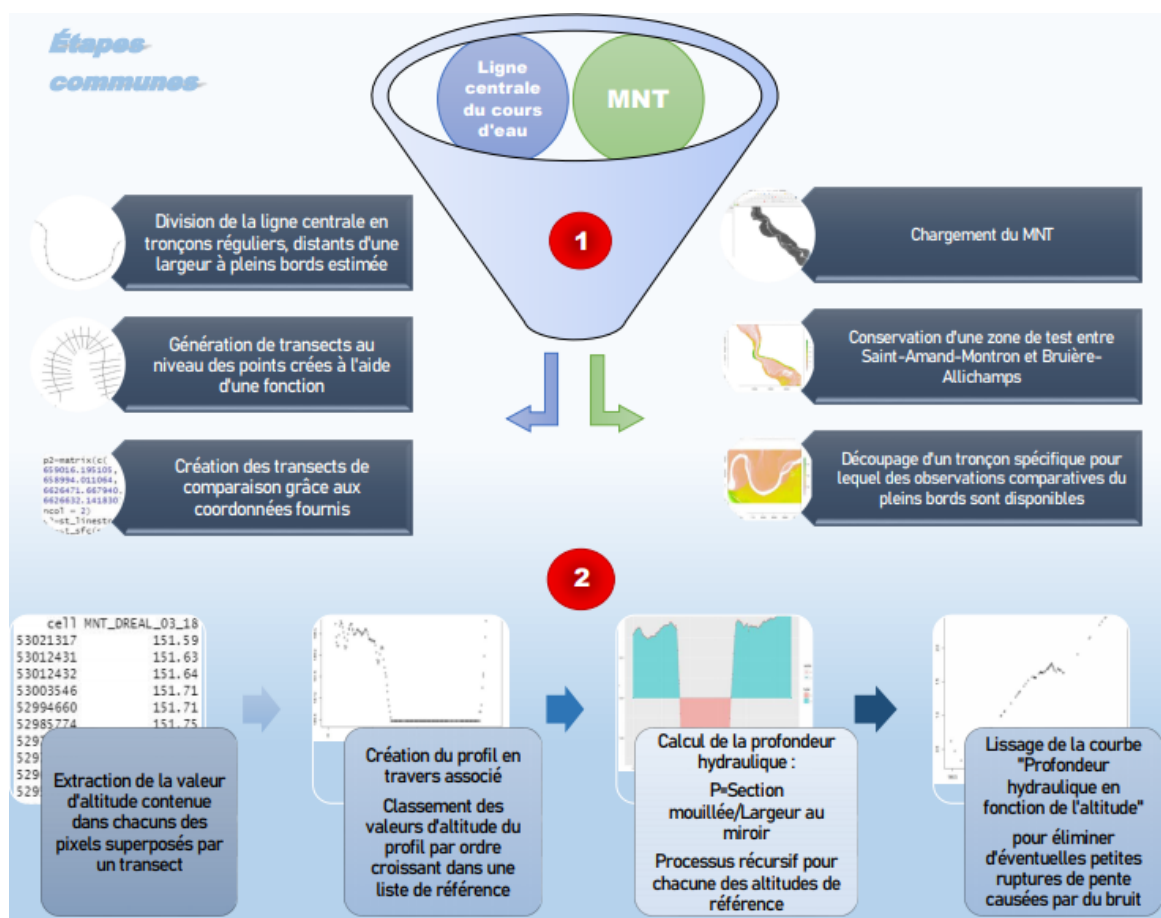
Étapes communes

Ligne centrale du cours d'eau

MNT

1

Division de la ligne centrale en tronçons réguliers, distants d'une largeur à pleins bords estimée

Génération de transects au niveau des points crées à l'aide d'une fonction

p2=matrix(c(
659016.195105,
658994.011064,
6626471.667940,
6626632.141830
ncol = 2)
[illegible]st_linestr
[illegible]st_sfc(

Création des transects de comparaison grâce aux coordonnées fournis

Chargement du MNT

Conservation d'une zone de test entre Saint-Amand-Montron et Bruière-Allichamps

Découpage d'un tronçon spécifique pour lequel des observations comparatives du pleins bords sont disponibles

2

| cell | MNT_DREAL_03_18 |
|---|---|
| 53021317 | 151.59 |
| 53012431 | 151.63 |
| 53012432 | 151.64 |
| 53003546 | 151.71 |
| 52994660 | 151.71 |
| 52985774 | 151.75 |
| 529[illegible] | |
| 529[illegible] | |
| 529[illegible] | |
| 529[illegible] | |

Extraction de la valeur d'altitude contenue dans chacuns des pixels superposés par un transect

Création du profil en travers associé

Classement des valeurs d'altitude du profil par ordre croissant dans une liste de référence

Calcul de la profondeur hydraulique :

P=Section mouillée/Largeur au miroir

Processus récursif pour chacune des altitudes de référence

Lissage de la courbe "Profondeur hydraulique en fonction de l'altitude"

pour éliminer d'éventuelles petites ruptures de pente causées par du bruit